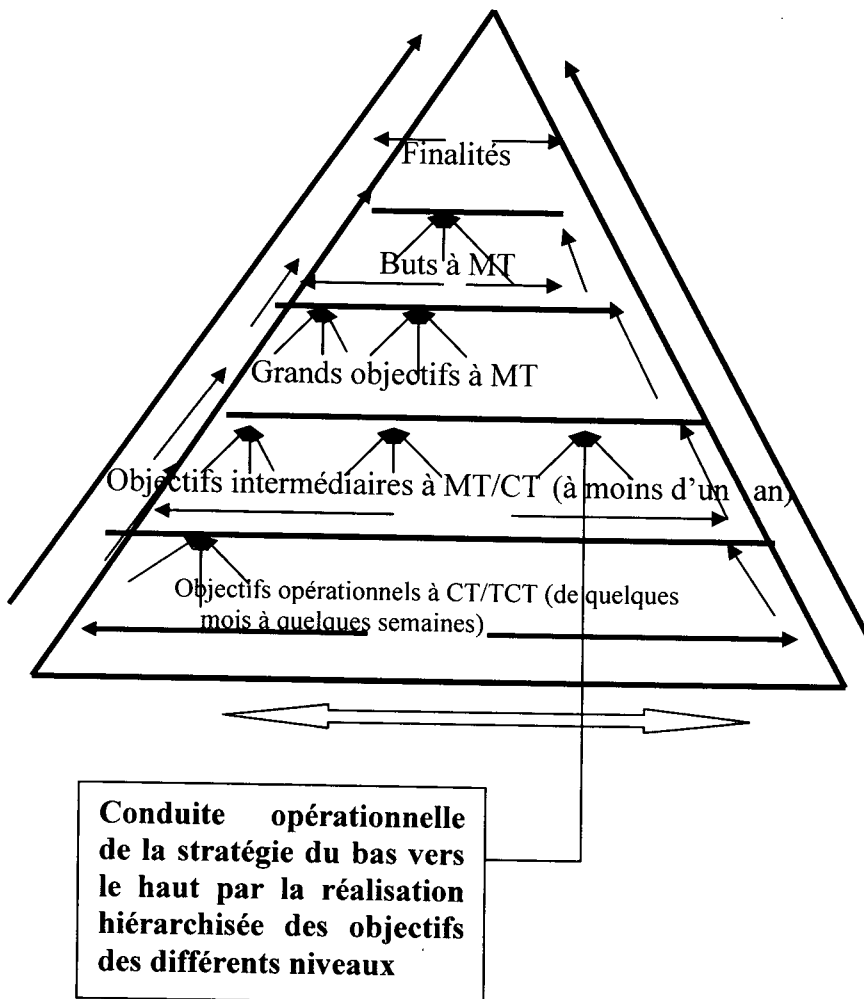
Finalités

Buts à MT

Grands objectifs à MT

Objectifs intermédiaires à MT/CT (à moins d'un an)

Objectifs opérationnels à CT/TCT (de quelques mois à quelques semaines)

Conduite opérationnelle de la stratégie du bas vers le haut par la réalisation hiérarchisée des objectifs des différents niveaux